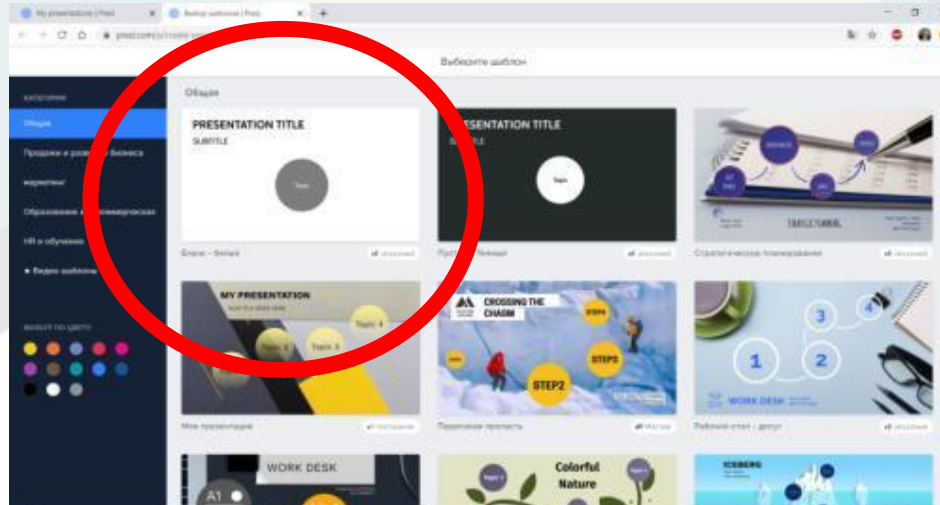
My presentation | Prezi
Выбор шаблона | Prezi

Выберите шаблон

КАТЕГОРИИ
Общие
Продажи и развитие бизнеса
Маркетинг
Образование и некоммерческая
HR и обучение
Видео шаблоны

ФИЛЬТР ПО ЦВЕТУ

Общие

PRESENTATION TITLE
SUBTITLE
Topic
Бланк – белый

PRESENTATION TITLE
SUBTITLE
Topic
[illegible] темный

Стратегическое планирование

MY PRESENTATION
Topic 1
Topic 2
Topic 3
Моя презентация

CROSSING THE CHASM
STEP1
STEP2
STEP3
Пересекая пропасть

1
2
3
4
WORK DESK
Рабочий стол – десут

WORK DESK
A1

Colorful Nature

ICEBERG